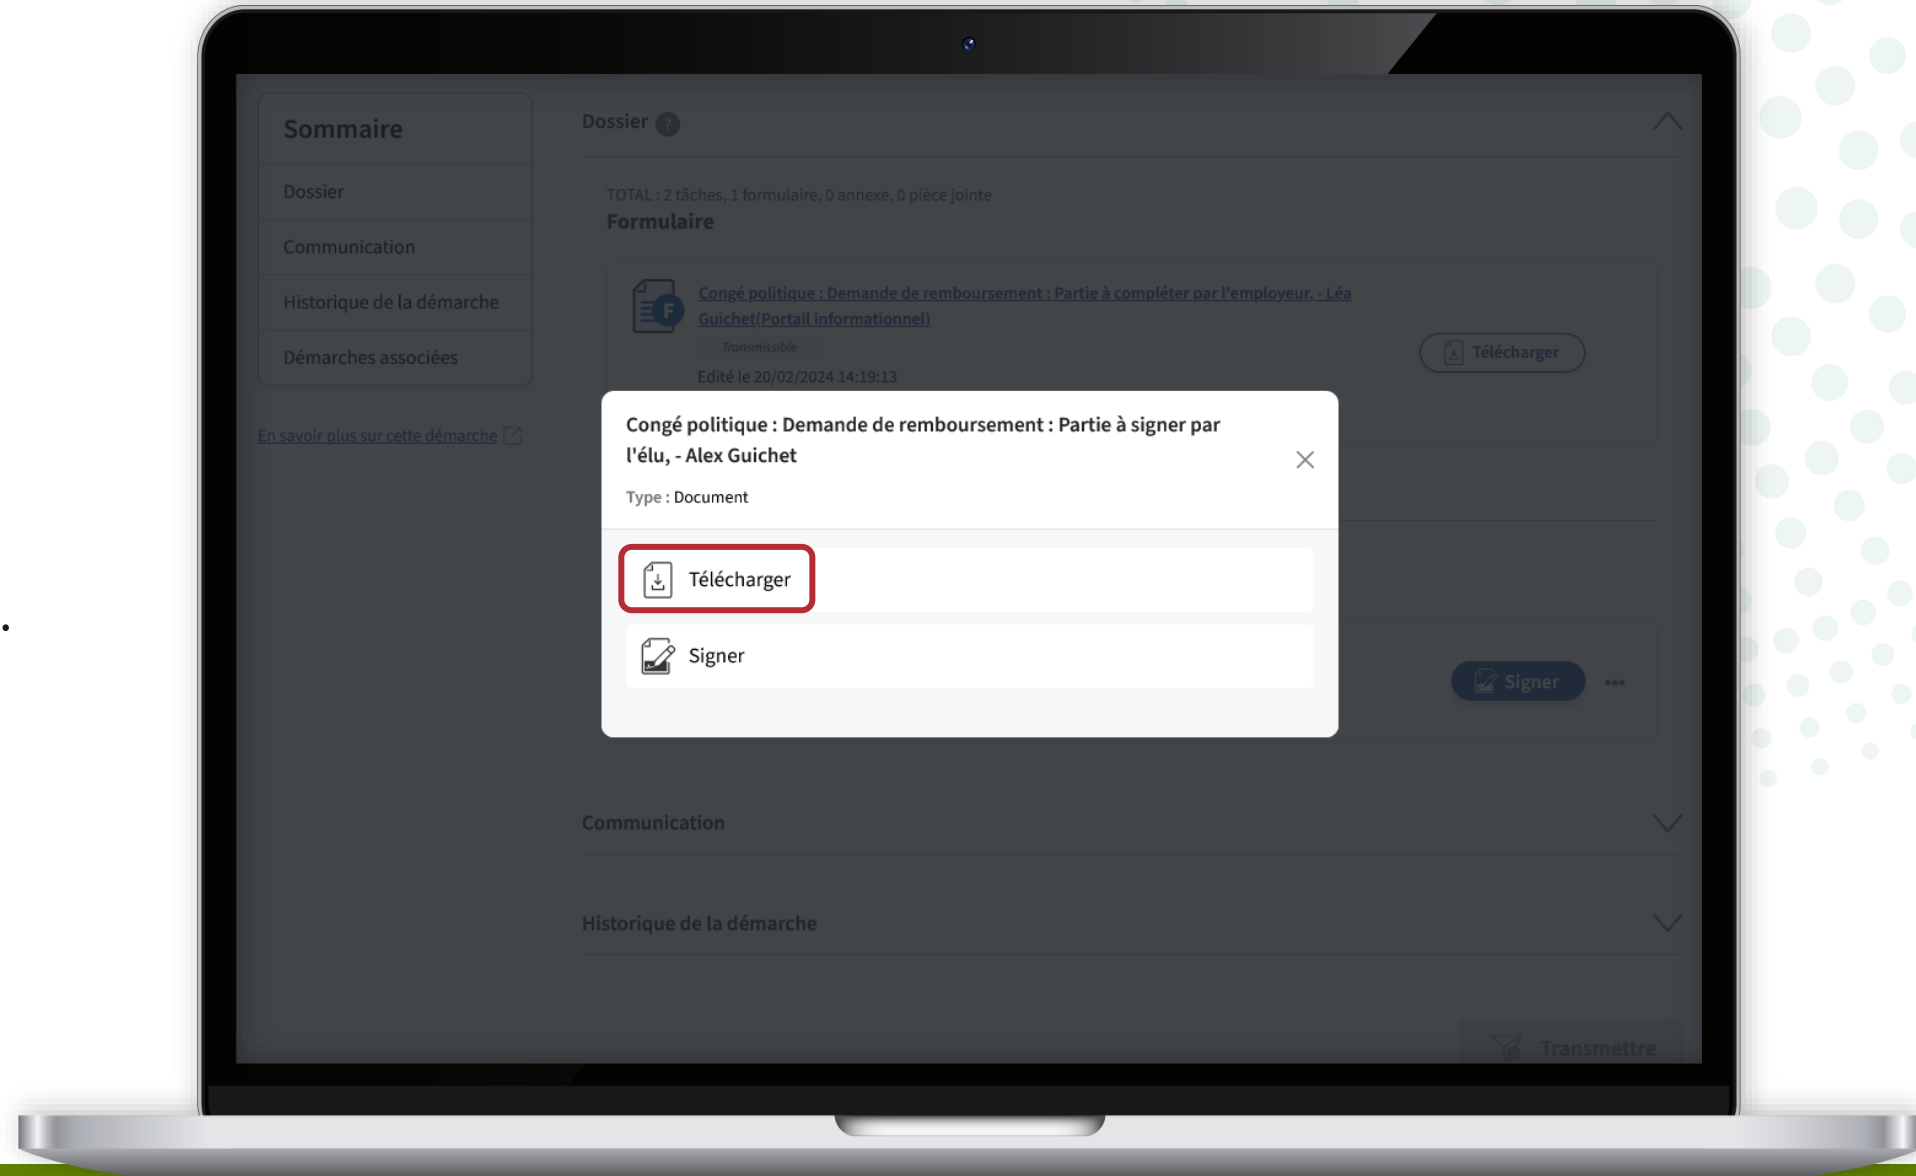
Sommaire

Dossier

Communication

Historique de la démarche

Démarches associées

En savoir plus sur cette démarche

Dossier

TOTAL : 2 tâches, 1 formulaire, 0 annexe, 0 pièce jointe

Formulaire

Congé politique : Demande de remboursement : Partie à compléter par l'employeur, - Léa Guichet(Portail informationnel)

Transmissible

Edité le 20/02/2024 14:19:13

Télécharger

Congé politique : Demande de remboursement : Partie à signer par l'élu, - Alex Guichet

Type : Document

Télécharger

Signer

Signer

Communication

Historique de la démarche

Transmettre